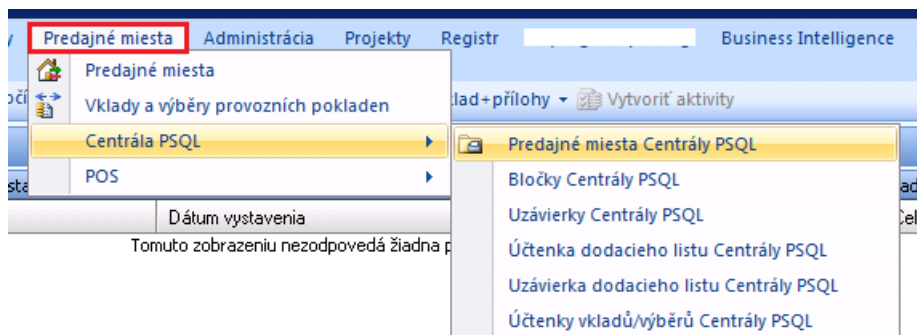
Predajné miesta Administrácia Projekty Registr Business Intelligence

Predajné miesta
Vklady a výběry provozních pokladen
Centrála PSQL
POS

očí
klad+přílohy ▾ Vytvoriť aktivity

Predajné miesta Centrály PSQL
Bločky Centrály PSQL
Uzávierky Centrály PSQL
Účtenka dodacieho listu Centrály PSQL
Uzávierka dodacieho listu Centrály PSQL
Účtenky vkladů/výběrů Centrály PSQL

sta
Dátum vystavenia
Tomuto zobrazeniu nezodpovedá žiadna p
ad
Cel